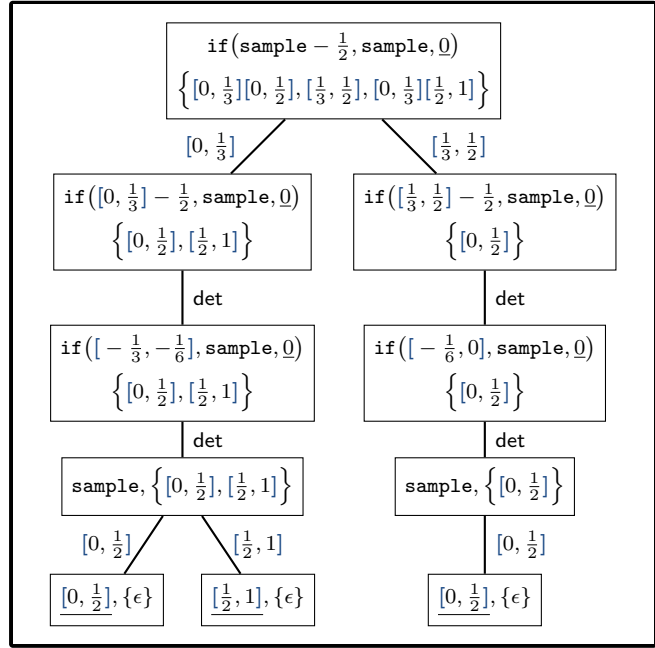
$\texttt{if}\big(\texttt{sample} - \frac{1}{2}, \texttt{sample}, \underline{0}\big)$
$\Big\{[0, \frac{1}{3}][0, \frac{1}{2}], [\frac{1}{3}, \frac{1}{2}], [0, \frac{1}{3}][\frac{1}{2}, 1]\Big\}$

$[0, \frac{1}{3}]$

$[\frac{1}{3}, \frac{1}{2}]$

$\texttt{if}\big([0, \frac{1}{3}] - \frac{1}{2}, \texttt{sample}, \underline{0}\big)$
$\Big\{[0, \frac{1}{2}], [\frac{1}{2}, 1]\Big\}$

$\texttt{if}\big([\frac{1}{3}, \frac{1}{2}] - \frac{1}{2}, \texttt{sample}, \underline{0}\big)$
$\Big\{[0, \frac{1}{2}]\Big\}$

det

det

$\texttt{if}\big([-\frac{1}{3}, -\frac{1}{6}], \texttt{sample}, \underline{0}\big)$
$\Big\{[0, \frac{1}{2}], [\frac{1}{2}, 1]\Big\}$

$\texttt{if}\big([-\frac{1}{6}, 0], \texttt{sample}, \underline{0}\big)$
$\Big\{[0, \frac{1}{2}]\Big\}$

det

det

$\texttt{sample}, \Big\{[0, \frac{1}{2}], [\frac{1}{2}, 1]\Big\}$

$\texttt{sample}, \Big\{[0, \frac{1}{2}]\Big\}$

$[0, \frac{1}{2}]$

$[\frac{1}{2}, 1]$

$[0, \frac{1}{2}]$

$\underline{[0, \frac{1}{2}]}, \{\epsilon\}$

$\underline{[\frac{1}{2}, 1]}, \{\epsilon\}$

$\underline{[0, \frac{1}{2}]}, \{\epsilon\}$